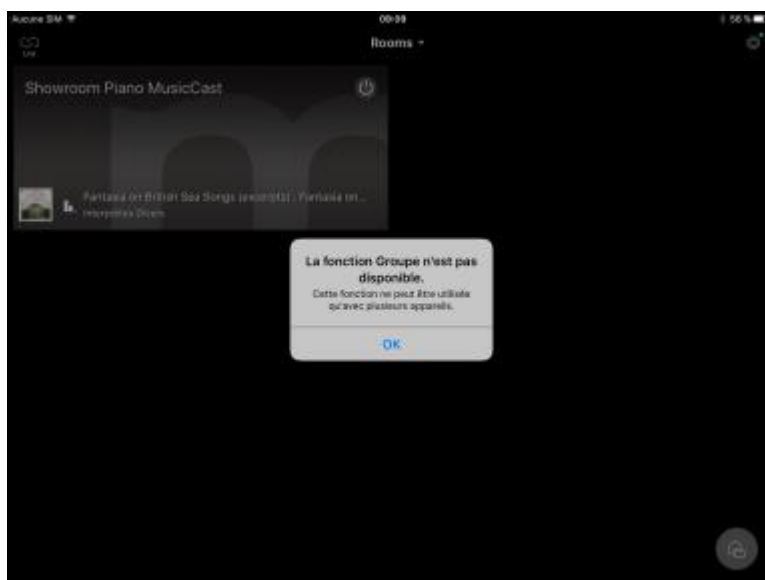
Aucune SIM
09:09
56 %
Link
Rooms
Showroom Piano MusicCast
Fantasia on British Sea Songs (excerpts) : Fantasia on...
Interprètes Divers
La fonction Groupe n'est pas disponible.
Cette fonction ne peut être utilisée qu'avec plusieurs appareils.
OK